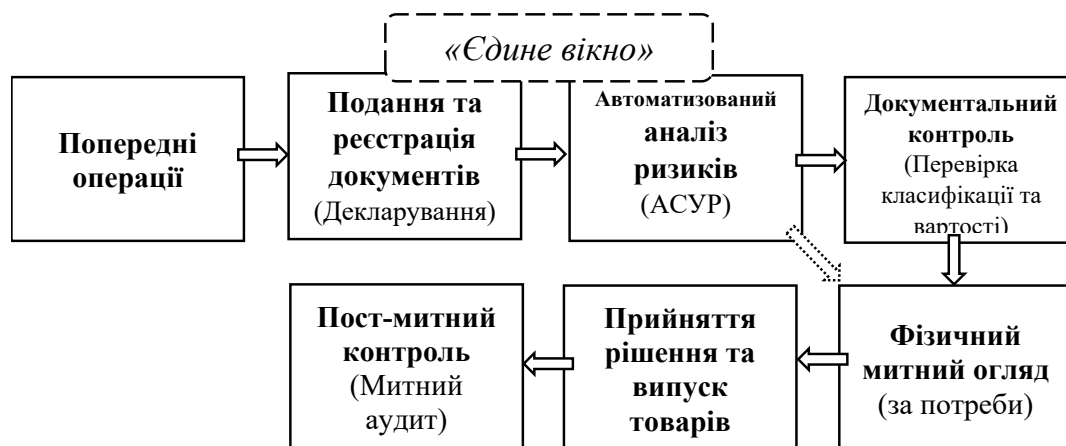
«Єдине вікно»

Попередні операції

Подання та реєстрація документів (Декларування)

Автоматизований аналіз ризиків (АСУР)

Документальний контроль (Перевірка класифікаці та вартості)

Фізичний митний огляд (за потреби)

Прийняття рішення та випуск товарів

Пост-митний контроль (Митний аудит)